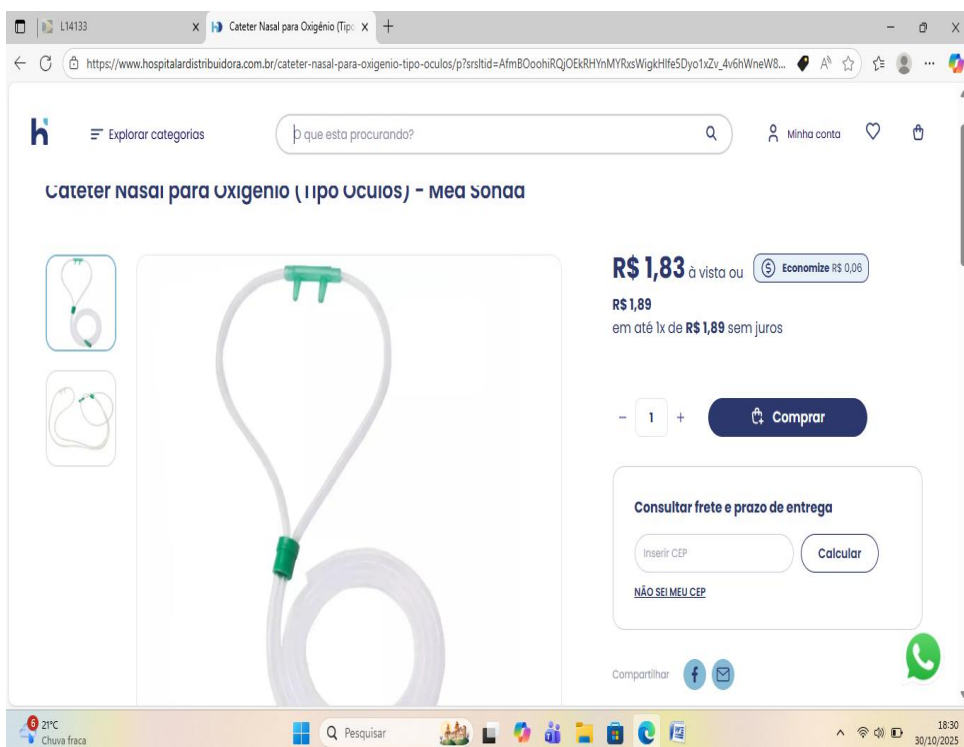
L14133
Cateter Nasal para Oxigênio (Tipo
https://www.hospitalardistribuidora.com.br/cateter-nasal-para-oxigenio-tipo-oculos/p?srsltid=AfmBOoohiRQjOEkRHYnMYRxsWigkHlfe5Dyo1xZv_4v6hWneW8...

h
Explorar categorias
O que esta procurando?
Minha conta

Cateter Nasal para Oxigênio (Tipo Óculos) - Med Sonda

R$ 1,83 à vista ou
Economize R$ 0,06
R$ 1,89
em até 1x de R$ 1,89 sem juros

–
1
+
Comprar

Consultar frete e prazo de entrega
Inserir CEP
Calcular
NÃO SEI MEU CEP

Compartilhar

6
21°C
Chuva fraca
Pesquisar
18:30
30/10/2025